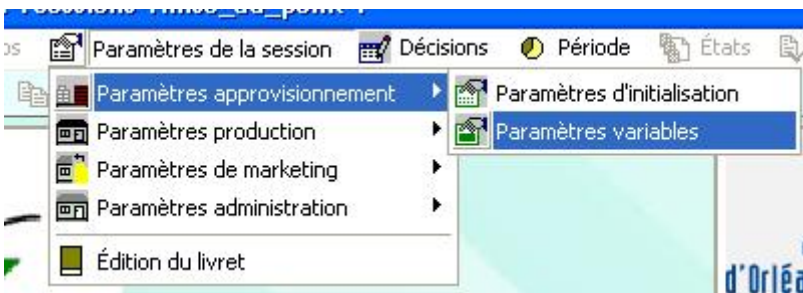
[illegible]
os Paramètres de la session Décisions Période États

Paramètres approvisionnement
Paramètres production
Paramètres de marketing
Paramètres administration
Édition du livret

Paramètres d'initialisation
Paramètres variables

d'Orléa